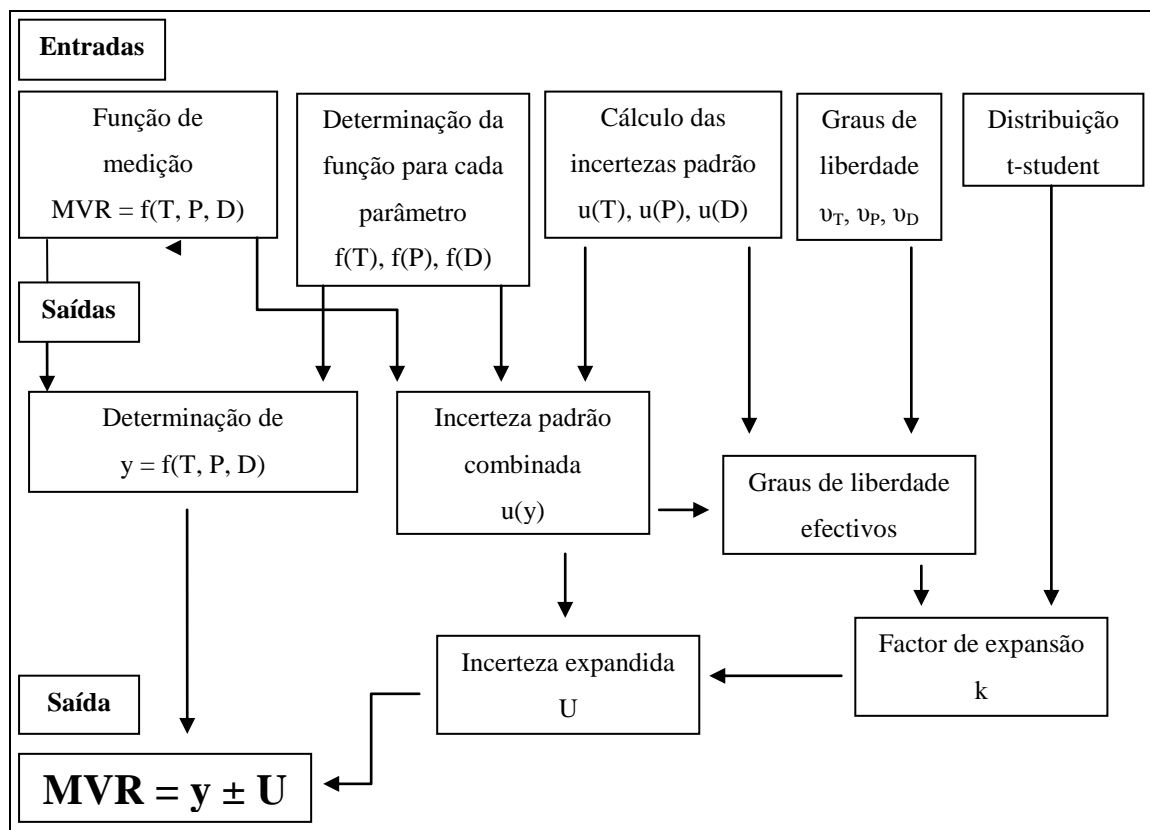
Entradas

Função de medição
MVR = f(T, P, D)

Determinação da função para cada parâmetro
f(T), f(P), f(D)

Cálculo das incertezas padrão
u(T), u(P), u(D)

Graus de liberdade
$\upsilon_T$, $\upsilon_P$, $\upsilon_D$

Distribuição t-student

Saídas

Determinação de
y = f(T, P, D)

Incerteza padrão combinada
u(y)

Graus de liberdade efectivos

Factor de expansão
k

Incerteza expandida
U

Saída

MVR = y ± U